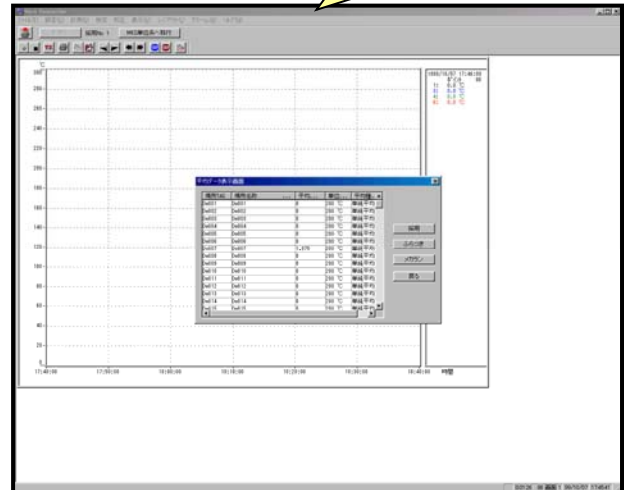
℃

280

260

240

220

200

180

160

140

120

100

80

60

40

20

0

17:40:00

17:50:00

18:00:00

18:10:00

18:20:00

18:30:00

18:40:00

時間

平均データ表示画面

| 識別No | 識別名称 | 平均 | 単位 | 平均値 |
|---|---|---|---|---|
| Def01 | Def01 | 0 | 200 ℃ | 単純平均 |
| Def02 | Def02 | 0 | 200 ℃ | 単純平均 |
| Def03 | Def03 | 0 | 200 ℃ | 単純平均 |
| Def04 | Def04 | 0 | 200 ℃ | 単純平均 |
| Def05 | Def05 | 0 | 200 ℃ | 単純平均 |
| Def06 | Def06 | 0 | 200 ℃ | 単純平均 |
| Def07 | Def07 | 7.476 | 200 ℃ | 単純平均 |
| Def08 | Def08 | 0 | 200 ℃ | 単純平均 |
| Def09 | Def09 | 0 | 200 ℃ | 単純平均 |
| Def10 | Def10 | 0 | 200 ℃ | 単純平均 |
| Def11 | Def11 | 0 | 200 ℃ | 単純平均 |
| Def12 | Def12 | 0 | 200 ℃ | 単純平均 |
| Def13 | Def13 | 0 | 200 ℃ | 単純平均 |
| Def14 | Def14 | 0 | 200 ℃ | 単純平均 |
| Def15 | Def15 | 0 | 200 ℃ | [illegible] |

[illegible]

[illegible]

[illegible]

戻る